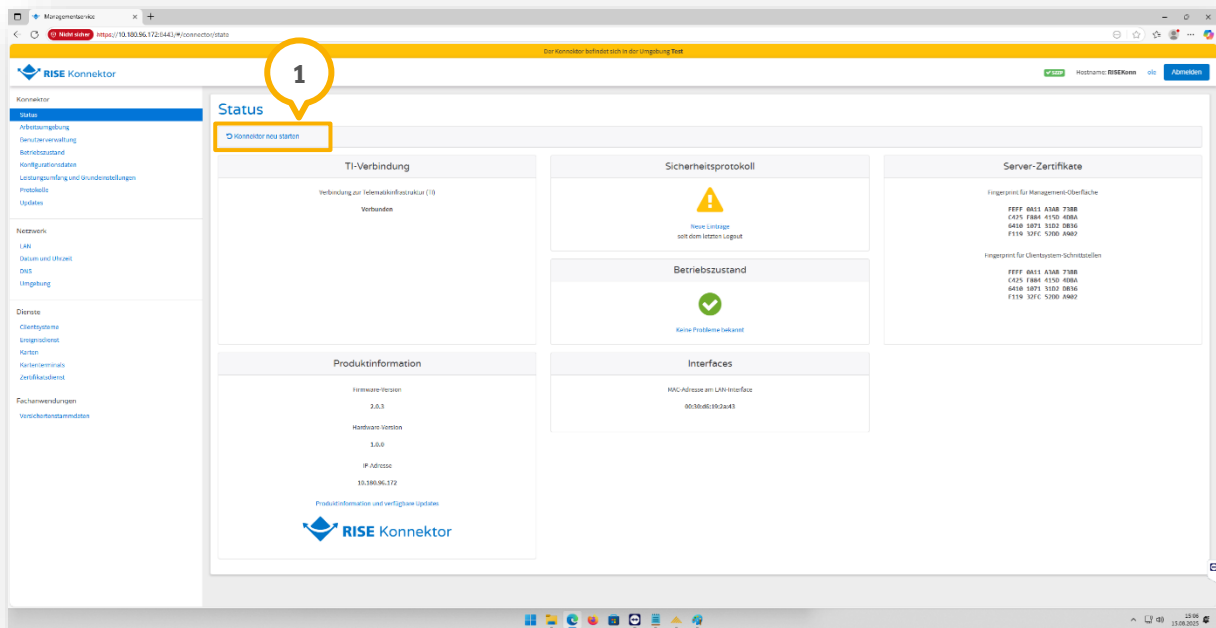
Managementservice ×

Nicht sicher https://10.180.96.172:8443/#/connector/status

Der Konnektor befindet sich in der Umgebung Test

RISE Konnektor

SSDP Hostname: RISEKonn ols Abmelden

Konnektor
Status
Arbeitsumgebung
Benutzerverwaltung
Betriebszustand
Konfigurationsdaten
Leistungsumfang und Grundeinstellungen
Protokolle
Updates

Netzwerk
LAN
Datum und Uhrzeit
DNS
Umgebung

Dienste
Clientsysteme
Ereignisdienst
Karten
Kartenterminals
Zertifikatsdienst

Fachanwendungen
Versichertenstammdaten

Status

1

Konnektor neu starten

TI-Verbindung

Verbindung zur Telematikinfrastruktur (TI)

Verbunden

Sicherheitsprotokoll

Neue Einträge
seit dem letzten Logout

Server-Zertifikate

Fingerprint für Management-Oberfläche

FEFF 0A11 A3AB 738B
C425 F8B4 415D 4DBA
6410 1071 31D2 DB36
F119 32FC 52DD A9D2

Fingerprint für Clientsystem-Schnittstellen

FEFF 0A11 A3AB 738B
C425 F8B4 415D 4DBA
6410 1071 31D2 DB36
F119 32FC 52DD A9D2

Betriebszustand

Keine Probleme bekannt

Produktinformation

Firmware-Version

3.0.3

Hardware-Version

1.0.0

IP-Adresse

10.180.96.172

Produktinformation und verfügbare Updates

RISE Konnektor

Interfaces

MAC-Adresse am LAN-Interface

00:30:d6:19:2a:43

15:06
15.09.2025